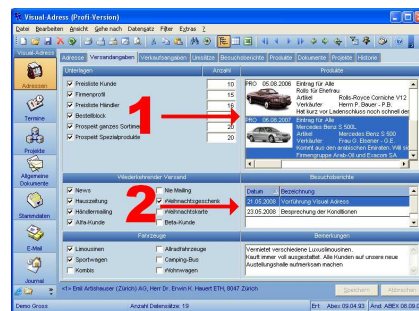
Visual-Adress (Profi-Version)

Datei Bearbeiten Ansicht Gehe nach Datengatz Filter Extras ?

Visual-Adress

Adressen

Termine

Projekte

Allgemeine Dokumente

Stammdaten

E-Mail

Journal

Adresse | Versandangaben | Verkaufsangaben | Umsätze | Besuchsberichte | Produkte | Dokumente | Projekte | Historie

Unterlagen | Anzahl

Preisliste Kunde | 10
Firmenprofil | 15
Preisliste Händler | 15
Bestellblock |
Prospekt ganzes Sortiment | 20
Prospekt Spezialprodukte | 20

Produkte

PRO 05.08.2006 Eintrag für Alle
Rolls für Ehefrau
Artikel Rolls-Royce Corniche V12
Verkäufer Herrn P. Bauer - P.B.
Hat kurz vor Ladenschluss noch schnell der

PRO 06.06.2007 Eintrag für Alle
Mercedes Benz S 500L
Artikel Mercedes Benz S 500
Verkäufer Frau G. Ebener - G.E.
Kommt aus den ansässigen Erlebnisn. Will s
Firmengruppe Arab-Oil und Execom SA

Wiederkehrender Versand

News
Hauszeitung
Händlermailing
Alfa-Kunde
Nie Mailing
Weihnachtsgeschenk
Weihnachtskarte
Beta-Kunde

Besuchsberichte

Datum | Bezeichnung
21.05.2008 | Vorführung Visual Adress
23.05.2008 | Besprechung der Konditionen

Fahrzeuge

Limousinen
Sportwagen
Kombis
Allradfahrzeuge
Camping-Bus
Hilfswagen

Bemerkungen

Vermietet verschiedene Luxuslimousinen.
Kauft immer viel ausgestattet. Alle Kunden auf unsere neue Ausstellungshalle aufmerksam machen

<1> Emil Artishauser (Zürich) AG, Herr Dr. Erwin K. Hauert ETH, 8047 Zürich

Speichern Abbrechen

Demo Gross | Anzahl Datensätze: 19 | Ert. Abex 09.04.93 | Änd. ABEX 08.09.0